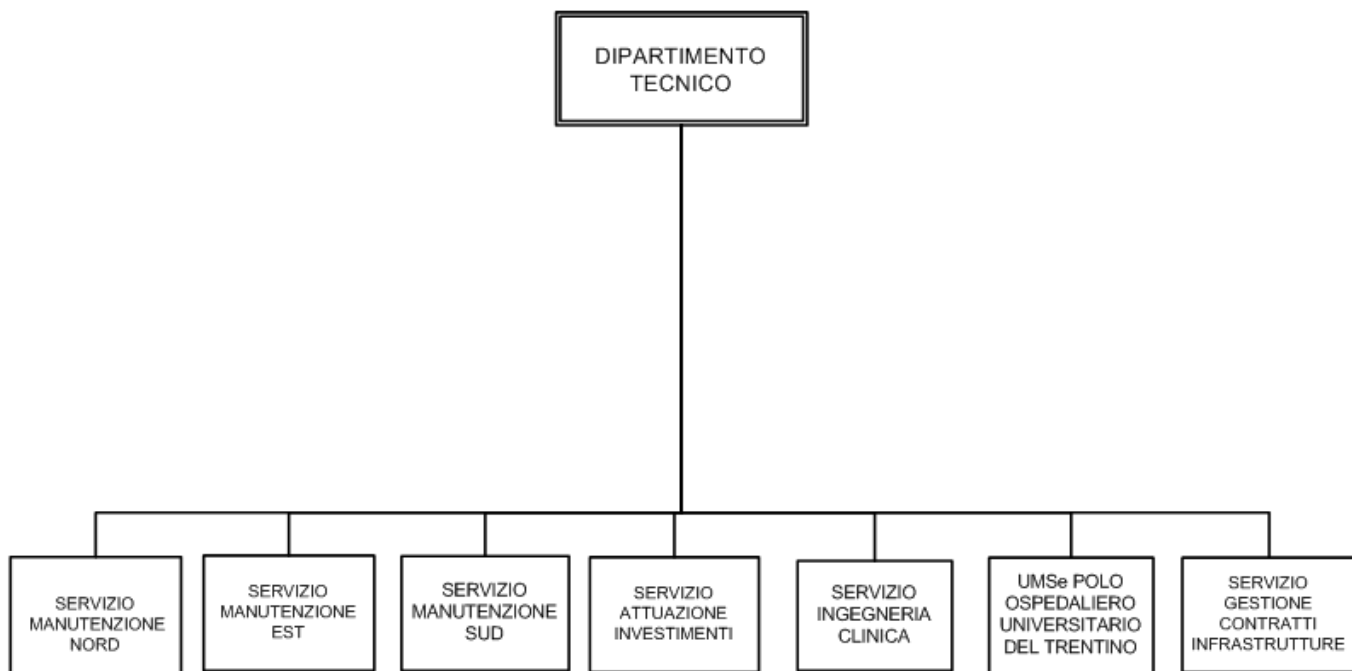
DIPARTIMENTO TECNICO

SERVIZIO MANUTENZIONE NORD

SERVIZIO MANUTENZIONE EST

SERVIZIO MANUTENZIONE SUD

SERVIZIO ATTUAZIONE INVESTIMENTI

SERVIZIO INGEGNERIA CLINICA

UMSe POLO OSPEDALIERO UNIVERSITARIO DEL TRENTINO

SERVIZIO GESTIONE CONTRATTI INFRASTRUTTURE